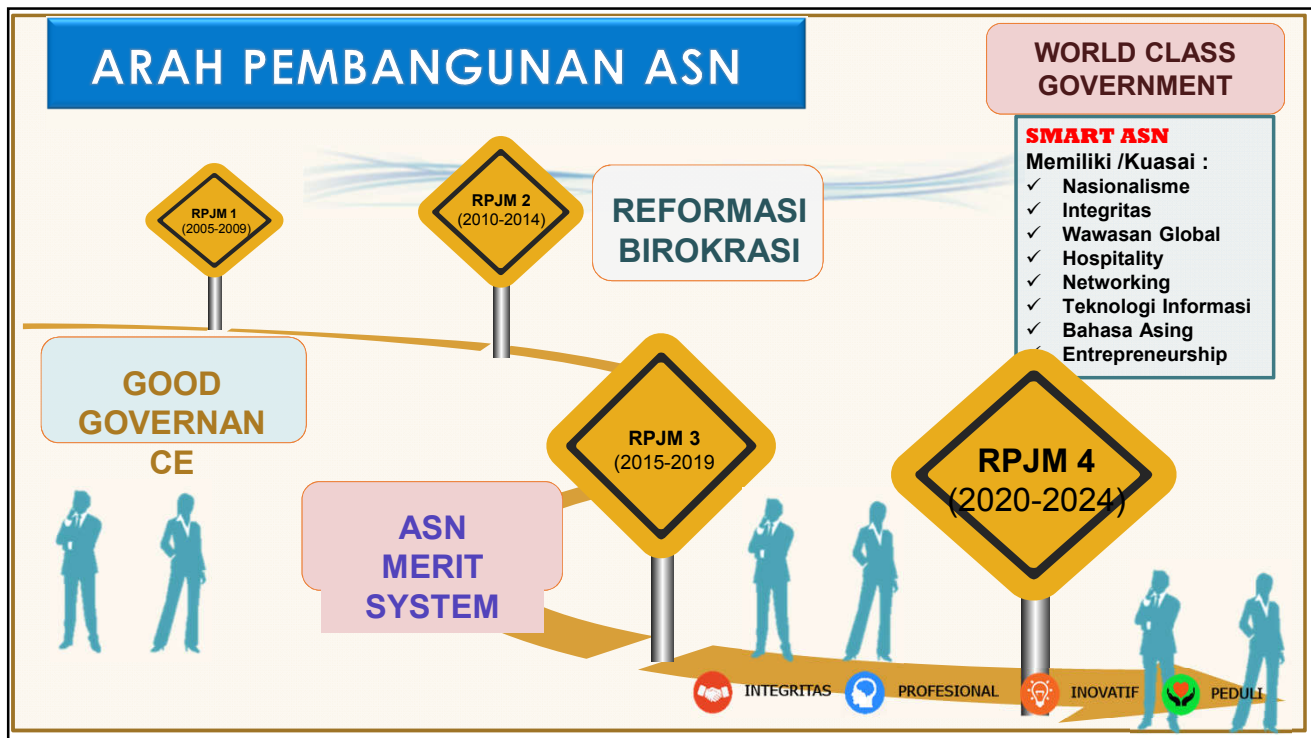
ARAH PEMBANGUNAN ASN

WORLD CLASS GOVERNMENT

SMART ASN
Memiliki /Kuasai :
✓ Nasionalisme
✓ Integritas
✓ Wawasan Global
✓ Hospitality
✓ Networking
✓ Teknologi Informasi
✓ Bahasa Asing
✓ Entrepreneurship

RPJM 1 (2005-2009)

RPJM 2 (2010-2014)

REFORMASI BIROKRASI

GOOD GOVERNANCE

RPJM 3 (2015-2019)

RPJM 4 (2020-2024)

ASN MERIT SYSTEM

INTEGRITAS PROFESIONAL INOVATIF PEDULI